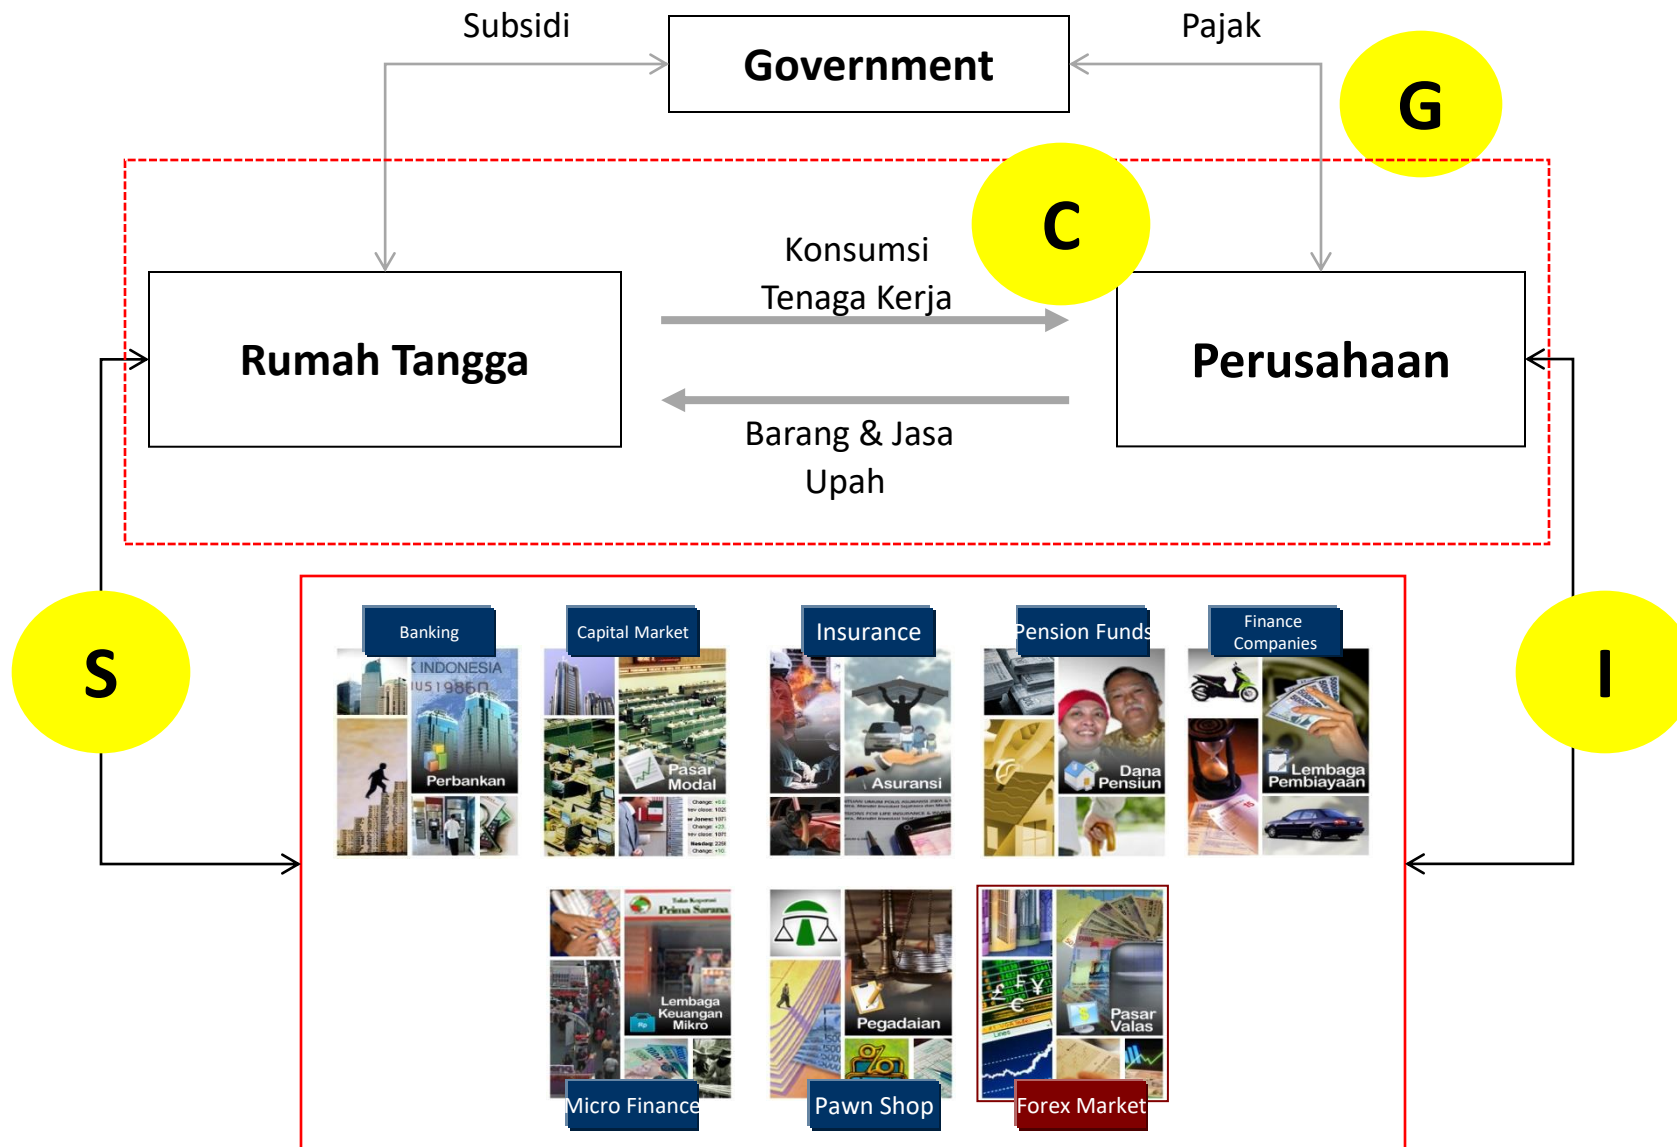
Subsidi

Government

Pajak

G

C

Konsumsi

Tenaga Kerja

Rumah Tangga

Perusahaan

Barang & Jasa

Upah

S

I

Banking

K INDONESIA

US1986

Perbankan

Capital Market

Pasar Modal

Insurance

Asuransi

Pension Funds

Dana Pensiun

Finance Companies

Lembaga Pembiayaan

Prima Sarana

Lembaga Keuangan Mikro

Micro Finance

Pegadaian

Pawn Shop

Pasar Valas

Forex Market